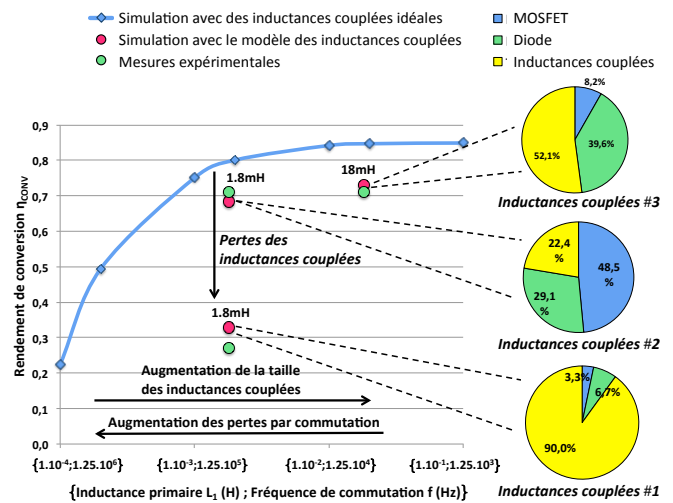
Simulation avec des inductances couplées idéales
Simulation avec le modèle des inductances couplées
Mesures expérimentales

MOSFET
Diode
Inductances couplées

Rendement de conversion $\eta_{CONV}$

0,9
0,8
0,7
0,6
0,5
0,4
0,3
0,2
0,1
0,0

1.8mH
18mH
Pertes des inductances couplées
1.8mH

Augmentation de la taille des inductances couplées
Augmentation des pertes par commutation

{1.10-4;1.25.106}
{1.10-3;1.25.105}
{1.10-2;1.25.104}
{1.10-1;1.25.103}

{Inductance primaire $L_1$ (H) ; Fréquence de commutation f (Hz)}

8,2%
39,6%
52,1%
Inductances couplées #3

22,4 %
48,5 %
29,1 %
Inductances couplées #2

3,3%
6,7%
90,0%
Inductances couplées #1